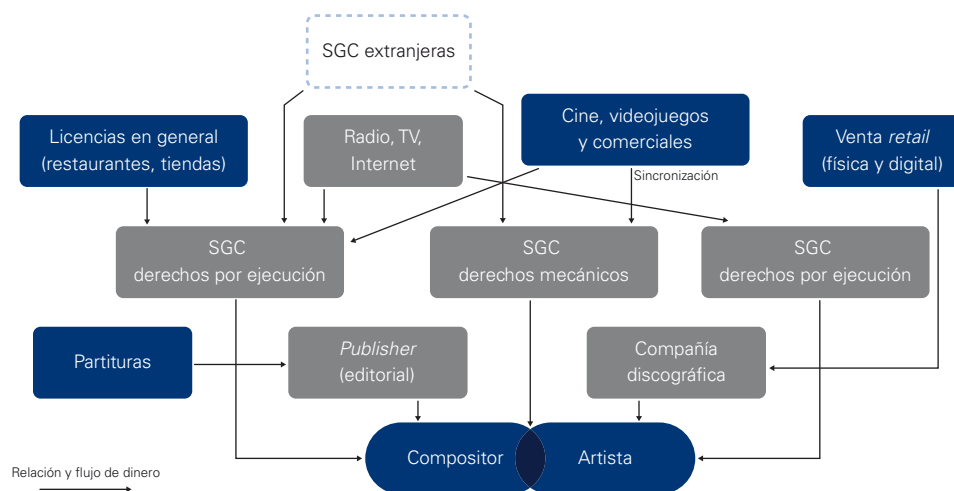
SGC extranjeras

Licencias en general (restaurantes, tiendas)

Radio, TV, Internet

Cine, videojuegos y comerciales

Venta *retail* (física y digital)

Sincronización

SGC derechos por ejecución

SGC derechos mecánicos

SGC derechos por ejecución

Partituras

*Publisher* (editorial)

Compañía discográfica

Compositor

Artista

Relación y flujo de dinero